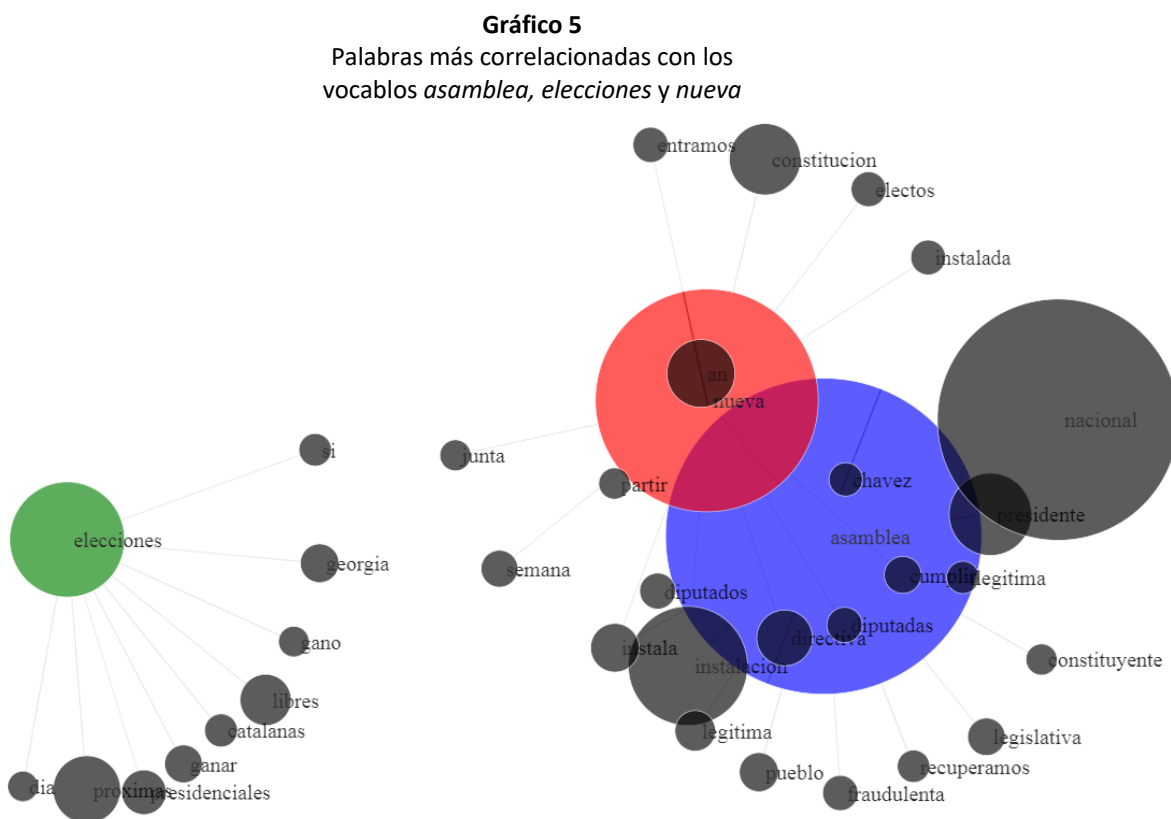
**Gráfico 5**
Palabras más correlacionadas con los vocablos *asamblea, elecciones* y *nueva*

entramos
constitucion
electos
instalada
an
nueva
nacional
si
junta
partir
chavez
presidente
elecciones
asamblea
georgia
semana
cumplir
legitima
diputados
diputadas
gano
instala
directiva
instalacion
constituyente
libres
catalanas
legitima
legislativa
ganar
pueblo
recuperamos
dia
proximas
presidenciales
fraudulenta